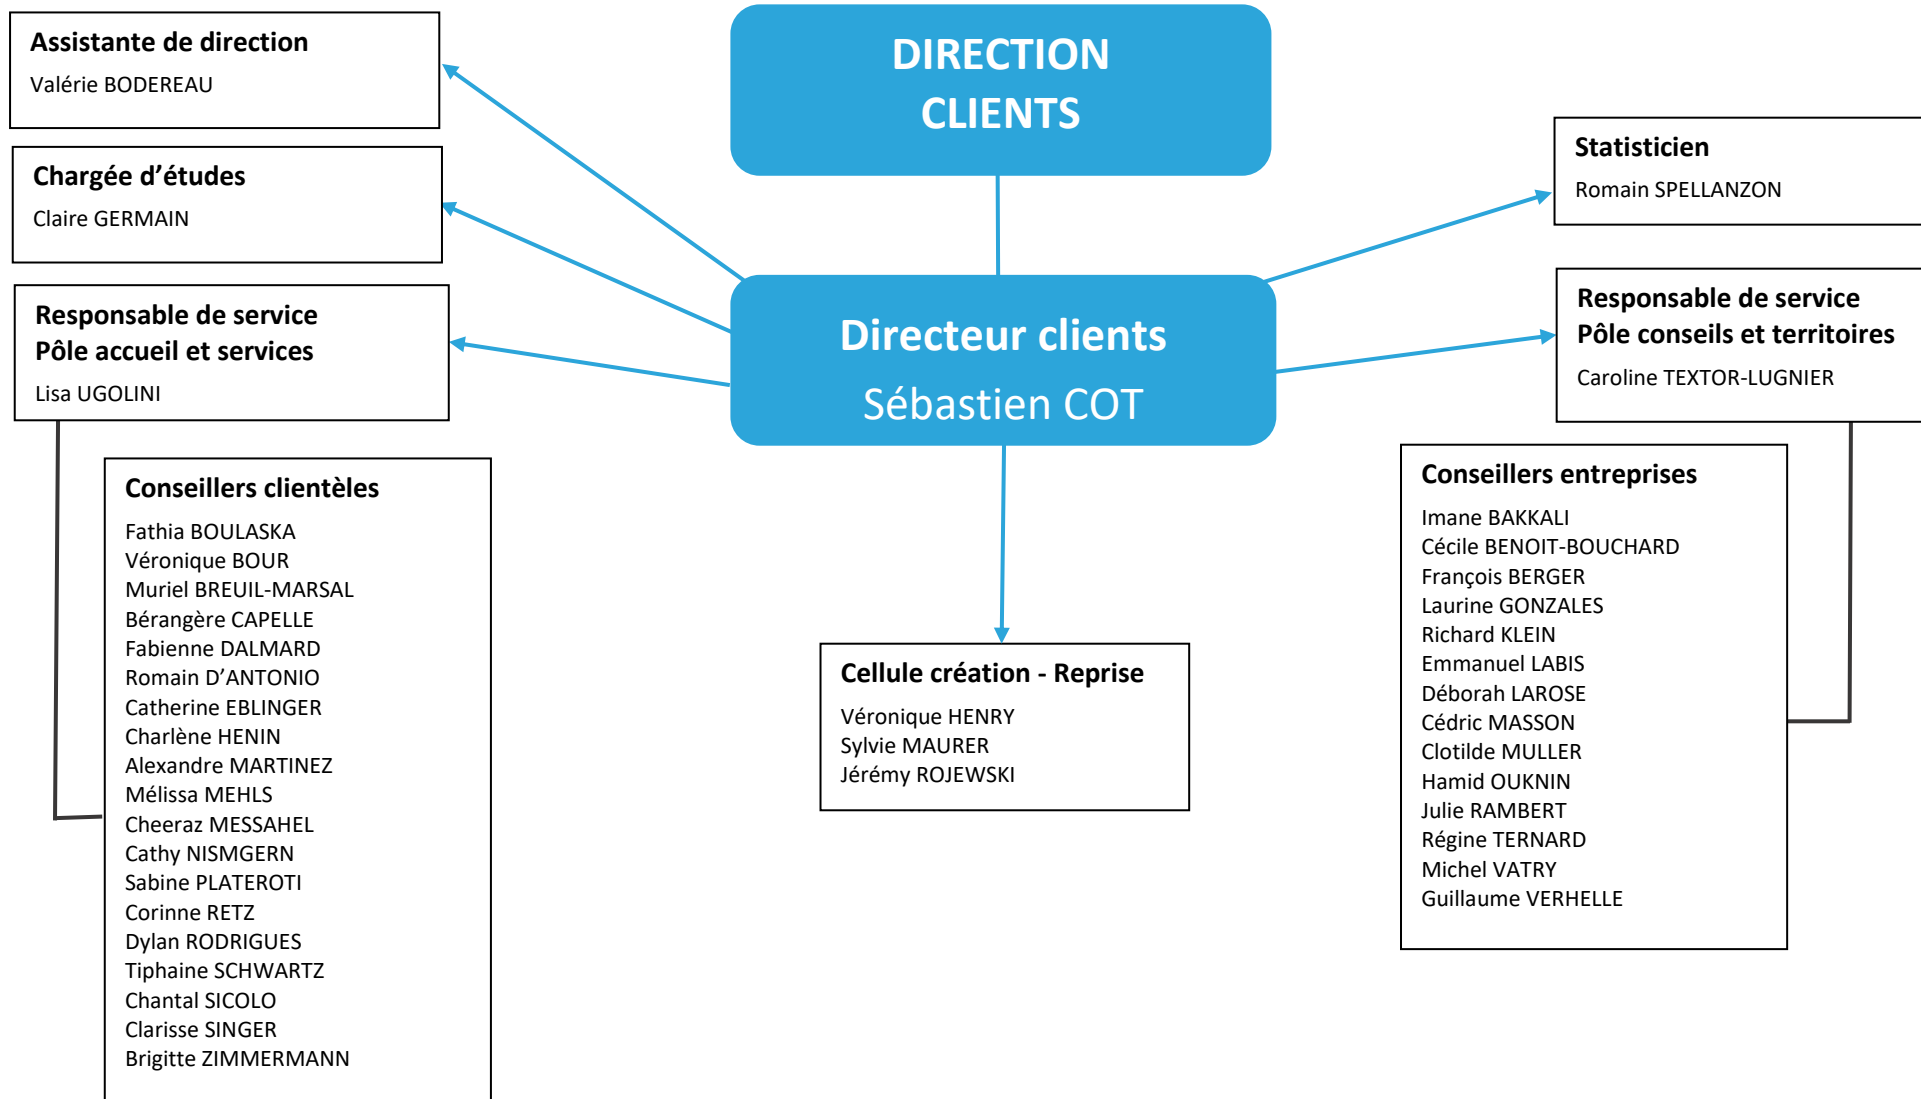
DIRECTION CLIENTS

Assistante de direction
Valérie BODEREAU

Chargée d'études
Claire GERMAIN

Responsable de service
Pôle accueil et services
Lisa UGOLINI

Directeur clients
Sébastien COT

Statisticien
Romain SPELLANZON

Responsable de service
Pôle conseils et territoires
Caroline TEXTOR-LUGNIER

Conseillers clientèles
Fathia BOULASKA
Véronique BOUR
Muriel BREUIL-MARSAL
Bérangère CAPELLE
Fabienne DALMARD
Romain D'ANTONIO
Catherine EBLINGER
Charlène HENIN
Alexandre MARTINEZ
Mélissa MEHLS
Cheeraz MESSAHEL
Cathy NISMGERN
Sabine PLATEROTI
Corinne RETZ
Dylan RODRIGUES
Tiphaine SCHWARTZ
Chantal SICOLO
Clarisse SINGER
Brigitte ZIMMERMANN

Cellule création - Reprise
Véronique HENRY
Sylvie MAURER
Jérémy ROJEWSKI

Conseillers entreprises
Imane BAKKALI
Cécile BENOIT-BOUCHARD
François BERGER
Laurine GONZALES
Richard KLEIN
Emmanuel LABIS
Déborah LAROSE
Cédric MASSON
Clotilde MULLER
Hamid OUKNIN
Julie RAMBERT
Régine TERNARD
Michel VATRY
Guillaume VERHELLE